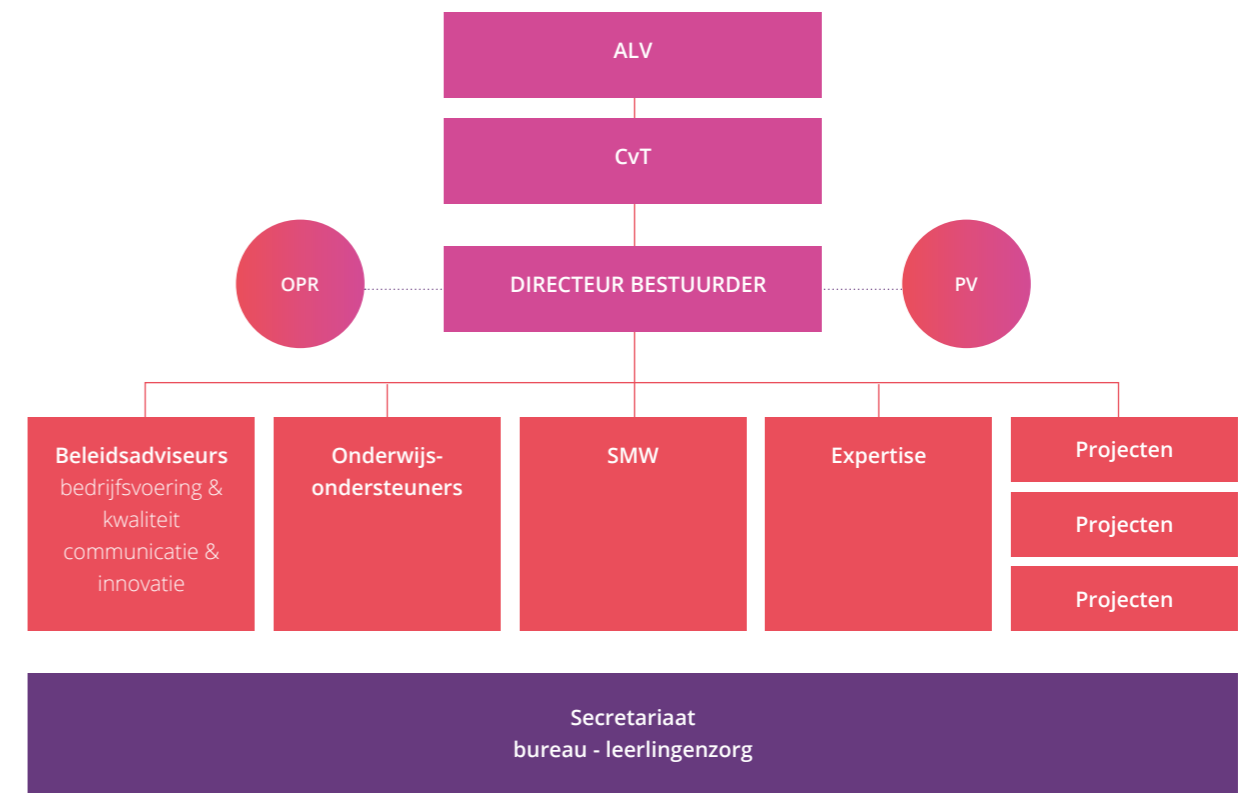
ALV

CvT

OPR

DIRECTEUR BESTUURDER

PV

Beleidsadviseurs
bedrijfsvoering &
kwaliteit
communicatie &
innovatie

Onderwijsondersteuners

SMW

Expertise

Projecten

Projecten

Projecten

Secretariaat
bureau - leerlingenzorg